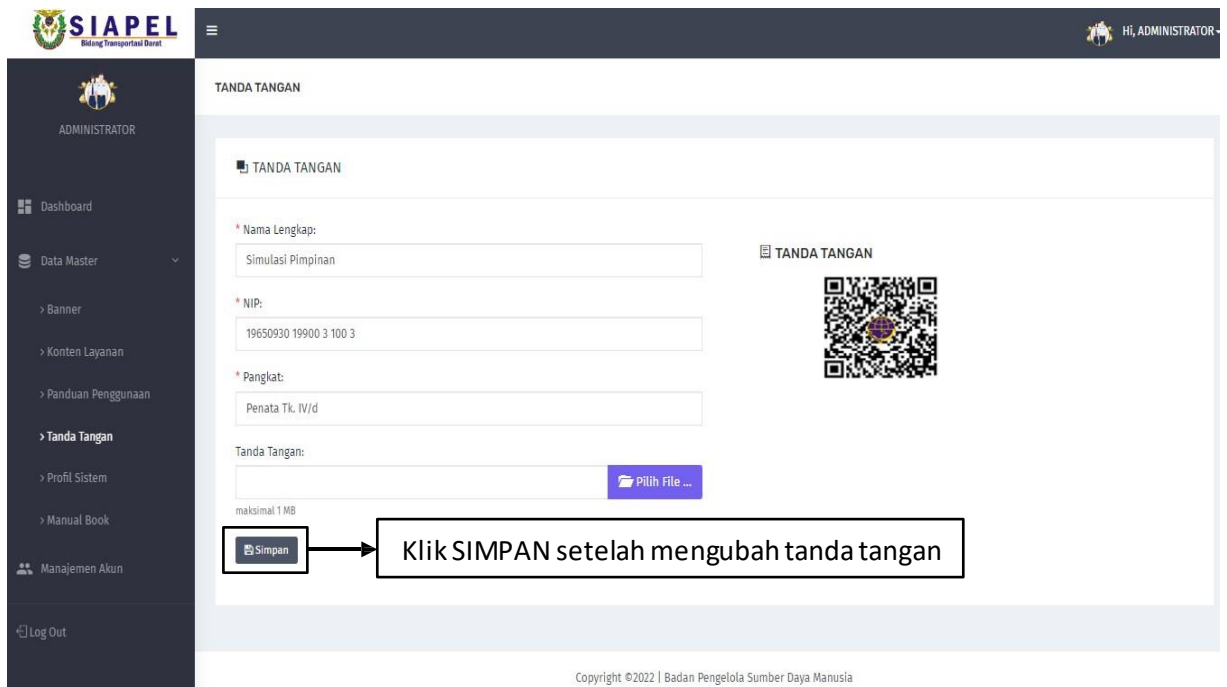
SIAPEL
Bidang Transportasi Darat

≡

Hi, ADMINISTRATOR

ADMINISTRATOR

Dashboard

Data Master

> Banner

> Konten Layanan

> Panduan Penggunaan

> Tanda Tangan

> Profil Sistem

> Manual Book

Manajemen Akun

Log Out

TANDA TANGAN

TANDA TANGAN

* Nama Lengkap:

Simulasi Pimpinan

* NIP:

19650930 19900 3 100 3

* Pangkat:

Penata Tk. IV/d

Tanda Tangan:

Pilih File ...

maksimal 1 MB

Simpan

Klik SIMPAN setelah mengubah tanda tangan

TANDA TANGAN

Copyright ©2022 | Badan Pengelola Sumber Daya Manusia